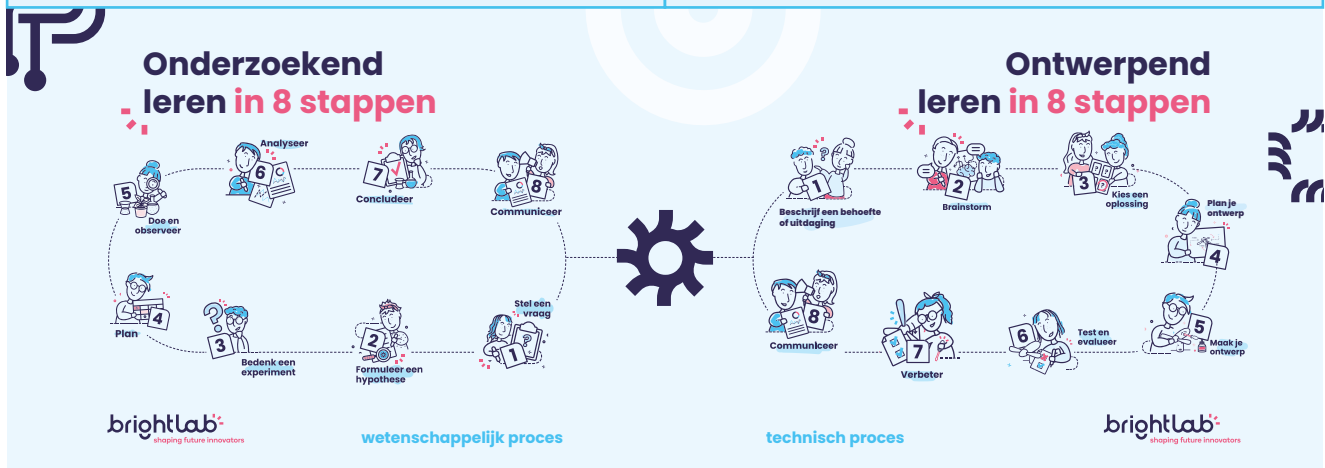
Onderzoekend leren in 8 stappen

Analyseer
6
7
Concludeer
8
Communiceer
5
Doe en observeer
4
Plan
3
Bedenk een experiment
2
Formuleer een hypothese
Stel een vraag
1

brightlab
shaping future innovators

wetenschappelijk proces

Ontwerpend leren in 8 stappen

1
Beschrijf een behoefte of uitdaging
2
Brainstorm
3
Kies een oplossing
Plan je ontwerp
4
8
Communiceer
7
Verbeter
6
Test en evalueer
5
Maak je ontwerp

technisch proces

brightlab
shaping future innovators